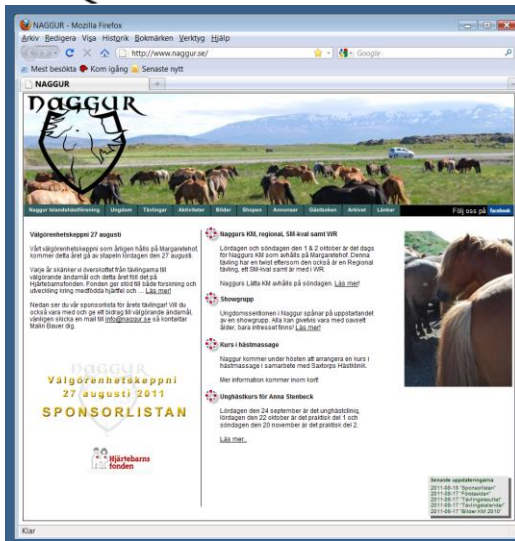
NAGGUR - Mozilla Firefox

Arkiv Redigera Visa Historik Bokmärken Verktyg Hjälp

http://www.naggur.se/

Google

Mest besökta Kom igång Senaste nytt

NAGGUR

NAGGUR

Naggur Islandshästförening Ungdom Tävlingar Aktiviteter Bilder Shopen Annonser Gästboken Arkivet Länkar

Följ oss på facebook

Välgörenhetskeppni 27 augusti

Vårt välgörenhetskeppni som årligen hålls på Margaretehof kommer detta året gå av stapeln lördagen den 27 augusti.

Varje år skänker vi överskottet från tävlingarna till välgörande ändamål, och detta året till det gå Hjärtebarnsfonden. Fonden ger stöd till både forskning och utveckling kring medfödda hjärtfel och ... Läs mer!

Nedan ser du vår sponsorlista för årets tävlingar! Vill du också vara med och ge ett bidrag till välgörande ändamål, vänligen skicka en mail till info@naggur.se så kontaktar Malin Bauer dig.

NAGGUR

Välgörenhetskeppni

27 augusti 2011

SPONSORLISTAN

Hjärtebarns fonden

Naggurs KM, regional, SM-kval samt WR

Lördagen och söndagen den 1 & 2 oktober är det dags för Naggurs KM som avhålls på Margaretehof. Denna tävling har en twist eftersom den också är en Regional tävling, ett SM-kval samt är med i WR.

Naggurs Lätta KM avhålls på söndagen. Läs mer!

Showgrupp

Ungdomssektionen i Naggur spånar på uppstartandet av en showgrupp. Alla kan givetvis vara med oavsett ålder, bara intresset finns! Läs mer!

Kurs i hästmassage

Naggur kommer under hösten att arrangera en kurs i hästmassage i samarbete med Saxtorps Hästklinik.

Mer information kommer inom kort!

Unghästkurs för Anna Stenbeck

Lördagen den 24 september är det unghästclinic, lördagen den 22 oktober är det praktisk del 1 och söndagen den 20 november är det praktisk del 2.

Läs mer...

Senaste uppdateringarna
2011-08-18 "Sponsorlistan"
2011-08-17 "Förstasidan"
2011-08-17 "Tävlingsresultat"
2011-08-17 "Tävlingskalender"
2011-08-17 "Blister KM 2010"

Klar